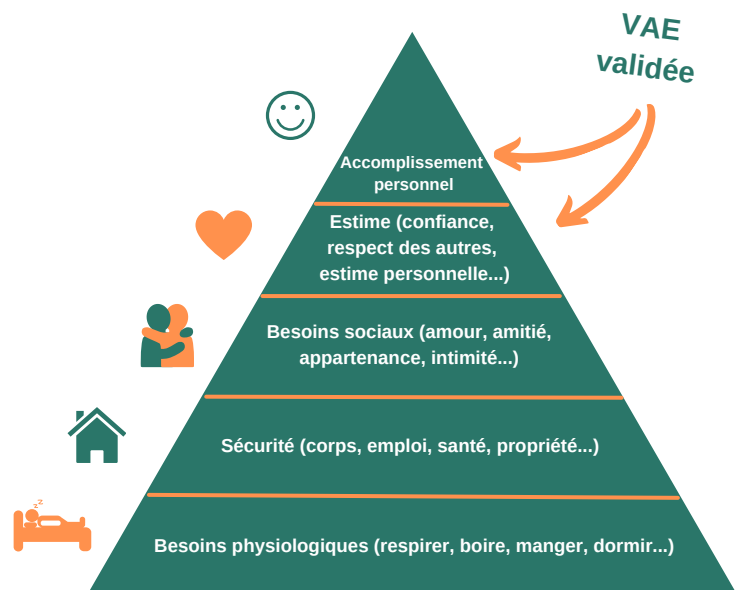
VAE validée

Accomplissement personnel

Estime (confiance, respect des autres, estime personnelle...)

Besoins sociaux (amour, amitié, appartenance, intimité...)

Sécurité (corps, emploi, santé, propriété...)

Besoins physiologiques (respirer, boire, manger, dormir...)